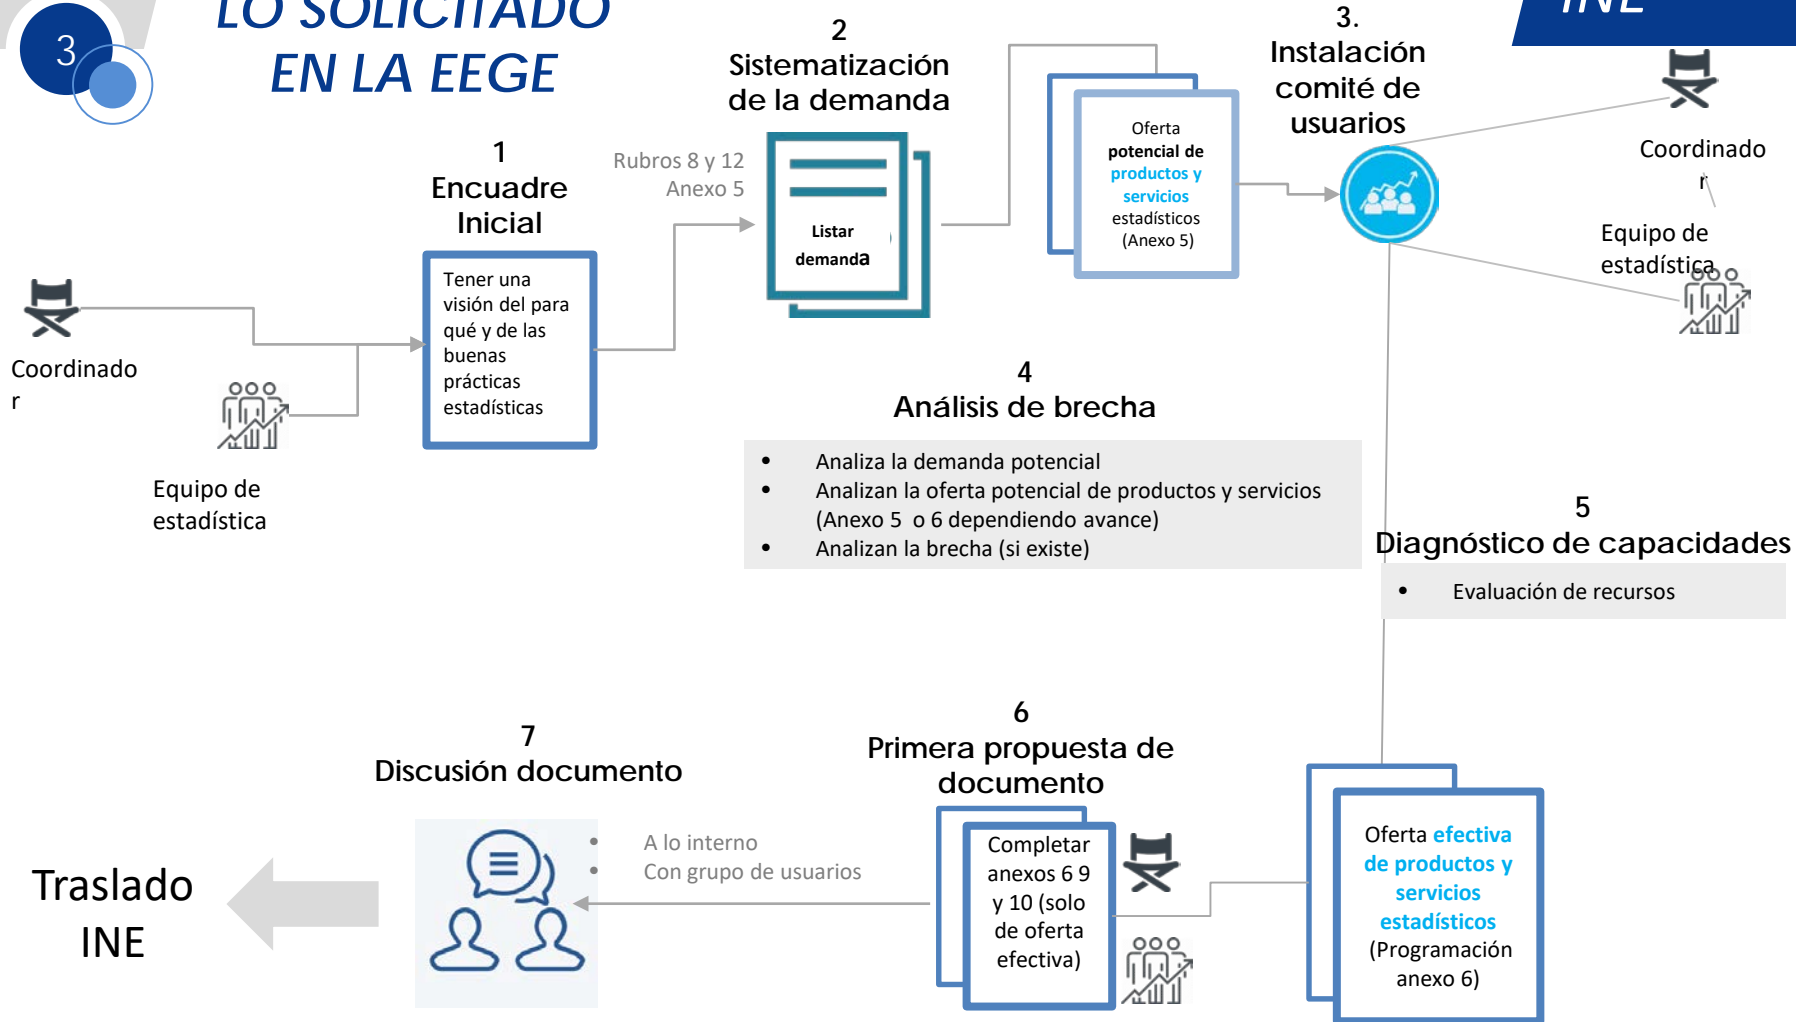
3

LO SOLICITADO EN LA EEGE

INE

1
Encuadre Inicial

Tener una visión del para qué y de las buenas prácticas estadísticas

Coordinado r

Equipo de estadística

Rubros 8 y 12
Anexo 5

2
Sistematización de la demanda

Listar demanda

Oferta potencial de productos y servicios estadísticos (Anexo 5)

3.
Instalación comité de usuarios

Coordinado r

Equipo de estadística

4
Análisis de brecha

- Analiza la demanda potencial
- Analizan la oferta potencial de productos y servicios (Anexo 5 o 6 dependiendo avance)
- Analizan la brecha (si existe)

5
Diagnóstico de capacidades

- Evaluación de recursos

7
Discusión documento

- A lo interno
- Con grupo de usuarios

6
Primera propuesta de documento

Completar anexos 6 9 y 10 (solo de oferta efectiva)

Oferta efectiva de productos y servicios estadísticos (Programación anexo 6)

Traslado INE